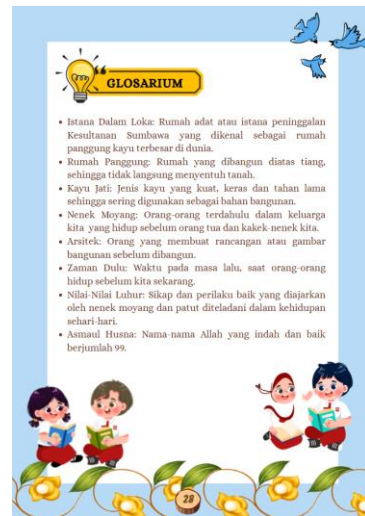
GLOSARIUM

• Istana Dalam Loka: Rumah adat atau istana peninggalan Kesultanan Sumbawa yang dikenal sebagai rumah panggung kayu terbesar di dunia.
• Rumah Panggung: Rumah yang dibangun diatas tiang, sehingga tidak langsung menyentuh tanah.
• Kayu Jati: Jenis kayu yang kuat, keras dan tahan lama sehingga sering digunakan sebagai bahan bangunan.
• Nenek Moyang: Orang-orang terdahulu dalam keluarga kita yang hidup sebelum orang tua dan kakek-nenek kita.
• Arsitek: Orang yang membuat rancangan atau gambar bangunan sebelum dibangun.
• Zaman Dulu: Waktu pada masa lalu, saat orang-orang hidup sebelum kita sekarang.
• Nilai-Nilai Luhur: Sikap dan perilaku baik yang diajarkan oleh nenek moyang dan patut diteladani dalam kehidupan sehari-hari.
• Asmaul Husna: Nama-nama Allah yang indah dan baik berjumlah 99.

28